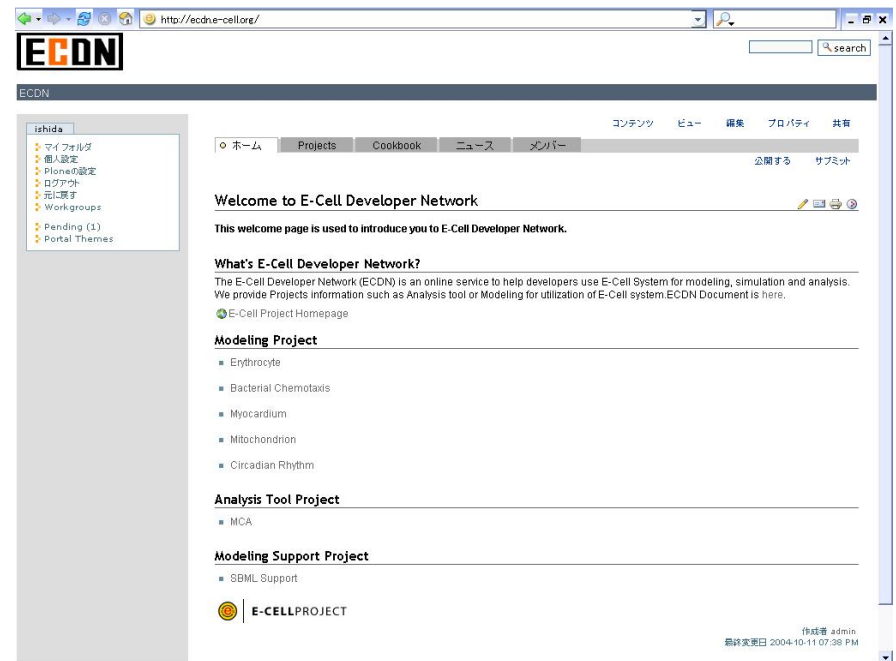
http://ecdn.e-cell.org/

ECDN

search

ECDN

ishida

マイフォルダ
個人設定
Ploneの設定
ログアウト
元に戻す
Workgroups

Pending (1)
Portal Themes

コンテンツ ビュー 編集 プロパティ 共有

ホーム Projects Cookbook ニュース メンバー

公開する サブミット

Welcome to E-Cell Developer Network

This welcome page is used to introduce you to E-Cell Developer Network.

What's E-Cell Developer Network?

The E-Cell Developer Network (ECDN) is an online service to help developers use E-Cell System for modeling, simulation and analysis. We provide Projects information such as Analysis tool or Modeling for utilization of E-Cell system.ECDN Document is here.

E-Cell Project Homepage

Modeling Project

Erythrocyte

Bacterial Chemotaxis

Myocardium

Mitochondrion

Circadian Rhythm

Analysis Tool Project

MCA

Modeling Support Project

SBML Support

E-CELLPROJECT

作成者 admin
最終変更日 2004-10-11 07:38 PM